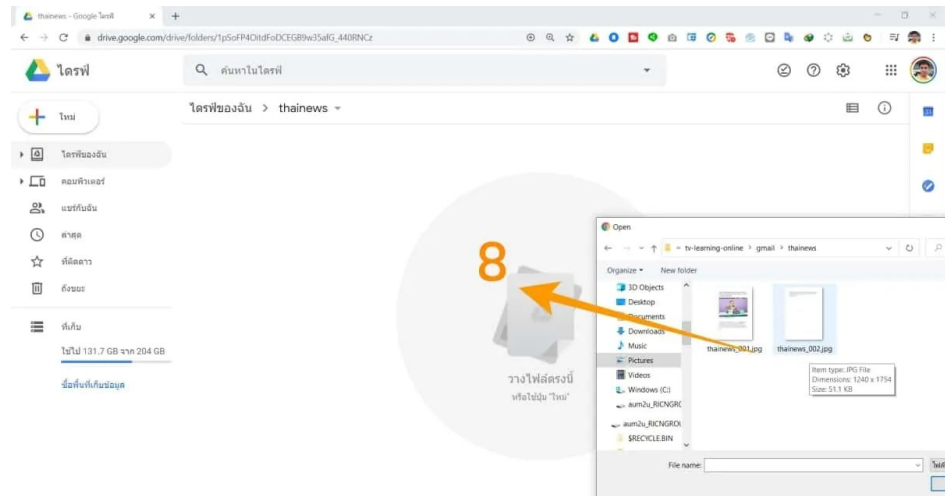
thainews - Google ไดรฟ์
drive.google.com/drive/folders/1pSoFP4OitdFoDCEGB9w35afG_440RNCz

ไดรฟ์
ค้นหาในไดรฟ์

ใหม่
ไดรฟ์ของฉัน
คอมพิวเตอร์
แชร์กับฉัน
ล่าสุด
ที่ติดดาว
ถังขยะ
ที่เก็บ
ใช้ไป 131.7 GB จาก 204 GB
ซื้อพื้นที่เก็บข้อมูล

ไดรฟ์ของฉัน > thainews

8

วางไฟล์ตรงนี้
หรือใช้ปุ่ม "ใหม่"

Open
tv-learning-online > gmail > thainews
Organize New folder
3D Objects
Desktop
Documents
Downloads
Music
Pictures
Videos
Windows (C:)
aum2u_RICNGRO
aum2u_RICNGRO
$RECYCLE.BIN
thainews_001.jpg
thainews_002.jpg
Item type: JPG File
Dimensions: 1240 x 1754
Size: 51.1 KB
File name:
ไฟล์